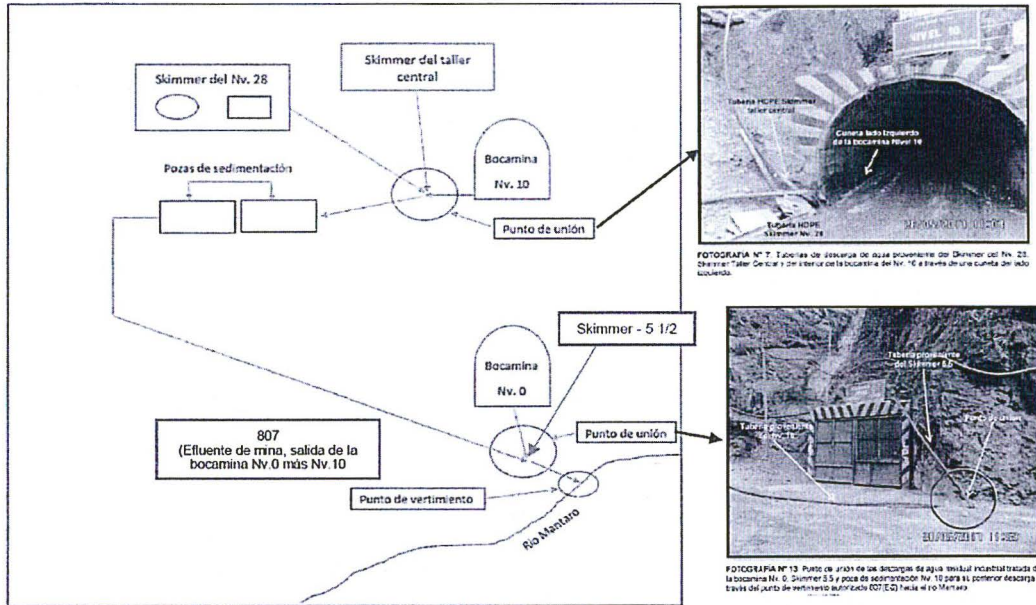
Skimmer del Nv. 28

Skimmer del taller central

Bocamina Nv. 10

Pozas de sedimentación

Punto de unión

NIVEL 10

Tubería HDPE Skimmer taller central

Cuneta lado izquierdo de la bocamina Nivel 10

Tubería HDPE Skimmer Nv. 28

FOTOGRAFIA N° 7: Tuberías de descarga de agua proveniente del Skimmer del Nv. 28, Skimmer Taller Central y del interior de la bocamina del Nv. 10 a través de una cuneta del lado izquierdo.

Skimmer - 5 1/2

Bocamina Nv. 0

807
(Efluente de mina, salida de la bocamina Nv.0 más Nv.10

Punto de unión

Punto de vertimiento

Río Mantaro

Tubería proveniente del Skimmer 5.5

Tubería proveniente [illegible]

Punto de unión

FOTOGRAFIA N° 13: Punto de unión de las descargas de agua residual industrial tratada de la bocamina Nv. 0, Skimmer 5.5 y poza de sedimentación Nv. 10 para su posterior descarga a través del punto de vertimiento autorizado 807(E/2) hacia el río Mantaro.